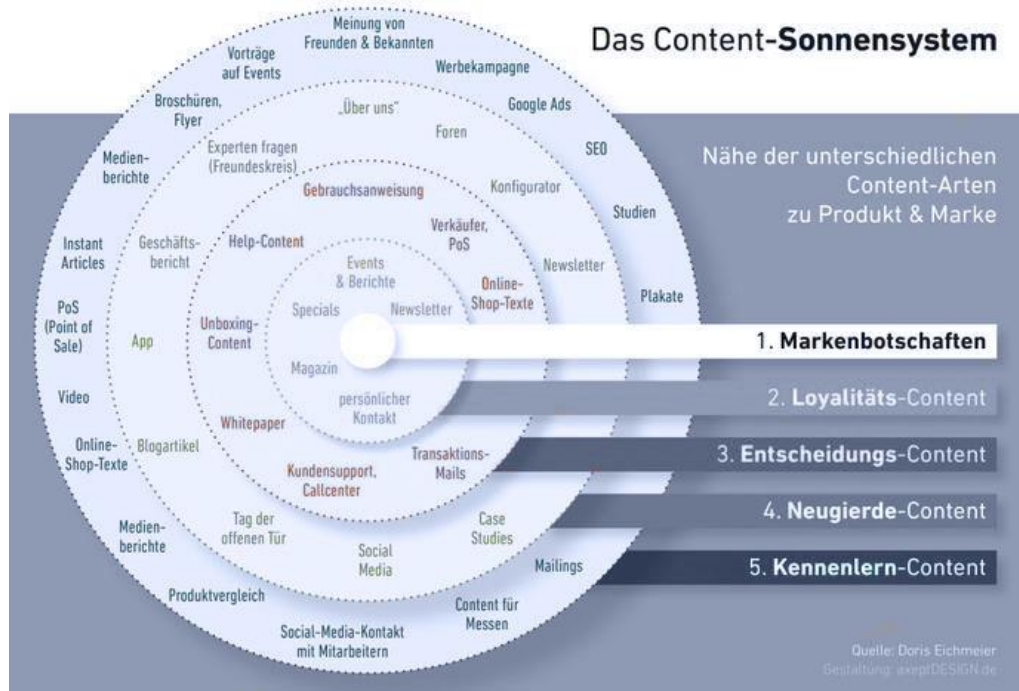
Das Content-**Sonnensystem**

Nähe der unterschiedlichen Content-Arten zu Produkt & Marke

Meinung von Freunden & Bekannten

Vorträge auf Events

Werbekampagne

Broschüren, Flyer

Google Ads

SEO

Medienberichte

Studien

Instant Articles

Plakate

PoS (Point of Sale)

Video

Online-Shop-Texte

Medienberichte

Mailings

Produktvergleich

Content für Messen

Social-Media-Kontakt mit Mitarbeitern

„Über uns"

Foren

Experten fragen (Freundeskreis)

Konfigurator

Geschäftsbericht

Newsletter

App

Blogartikel

Tag der offenen Tür

Social Media

Case Studies

Gebrauchsanweisung

Verkäufer, PoS

Help-Content

Online-Shop-Texte

Unboxing-Content

Whitepaper

Kundensupport, Callcenter

Transaktions-Mails

Events & Berichte

Specials

Newsletter

Magazin

persönlicher Kontakt

1. **Markenbotschaften**

2. **Loyalitäts**-Content

3. **Entscheidungs**-Content

4. **Neugierde**-Content

5. **Kennenlern**-Content

Quelle: Doris Eichmeier
Gestaltung: axeptDESIGN.de